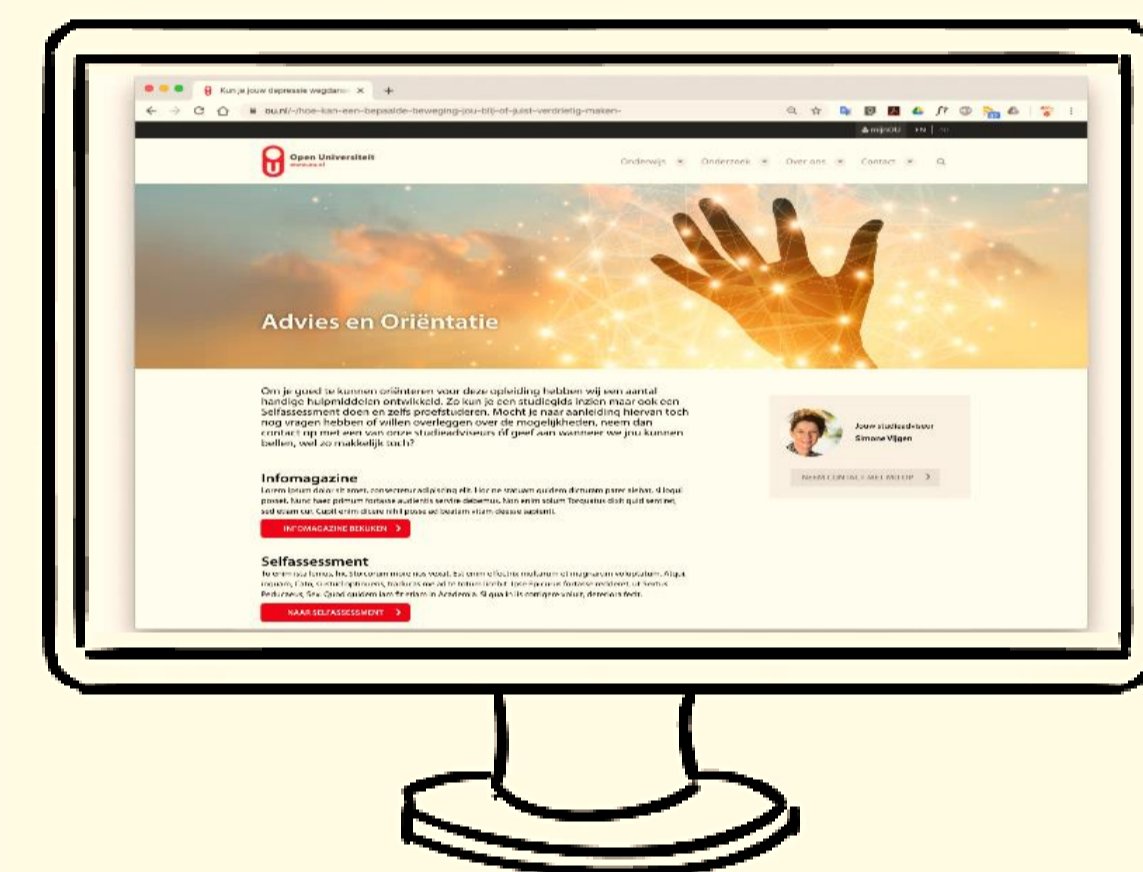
Kun je jouw depressie wegdansen ×

ou.nl/-/hoe-kan-een-bepaalde-beweging-jou-blij-of-juist-verdrietig-maken-

mijnOU EN | NL

Open Universiteit
www.ou.nl

Onderwijs Onderzoek Over ons Contact

Advies en Oriëntatie

Om je goed te kunnen oriënteren voor deze opleiding hebben wij een aantal handige hulpmiddelen ontwikkeld. Zo kun je een studiegids inzien maar ook een Selfassessment doen en zelfs proefstuderen. Mocht je naar aanleiding hiervan toch nog vragen hebben of willen overleggen over de mogelijkheden, neem dan contact op met een van onze studieadviseurs óf geef aan wanneer we jou kunnen bellen, wel zo makkelijk toch?

Jouw studieadviseur
Simone Vijgen

NEEM CONTACT MET ME OP

Infomagazine
Lorem ipsum dolor sit amet, consectetur adipiscing elit. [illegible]

INFOMAGAZINE BEKIJKEN

Selfassessment
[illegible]

NAAR SELFASSESSMENT